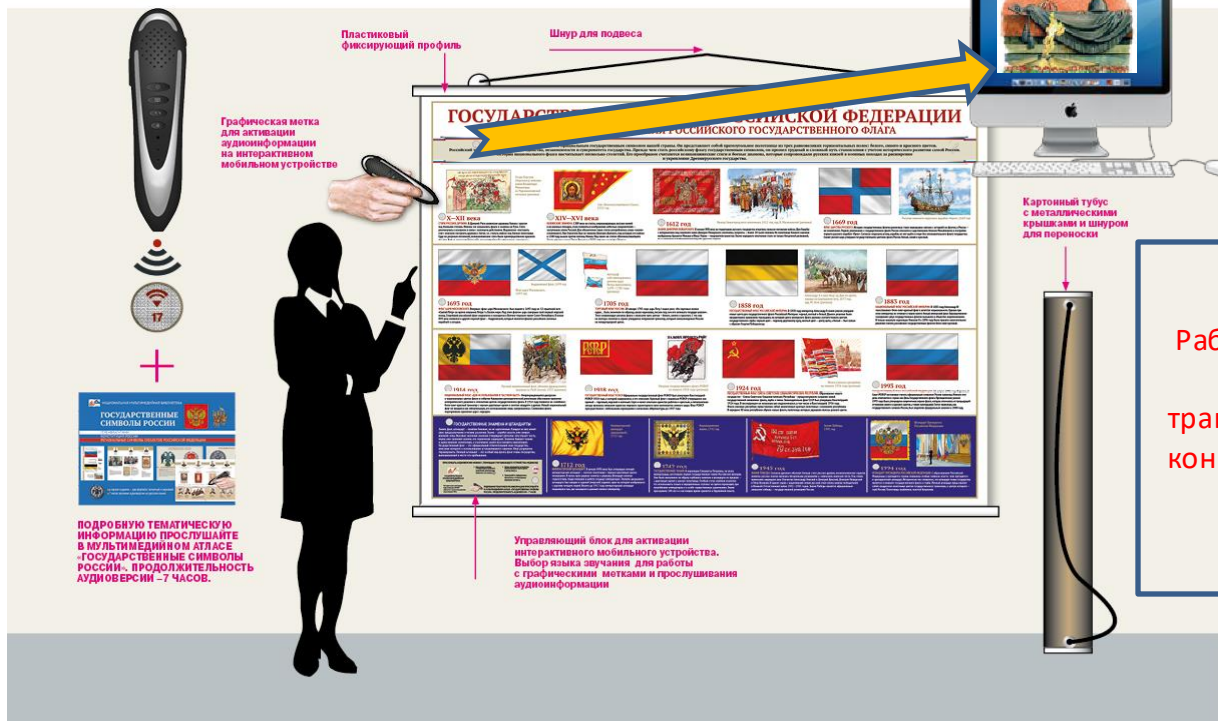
Пластиковый фиксирующий профиль

Шнур для подвеса

Графическая метка для активации аудиоинформации на интерактивном мобильном устройстве

ГОСУДАРСТВ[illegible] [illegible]СИЙСКОЙ ФЕДЕРАЦИИ

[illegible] РОССИЙСКОГО ГОСУДАРСТВЕННОГО ФЛАГА

X–XII века

XIV–XVI века

1612 год

1669 год

1693 год

1705 год

1858 год

1883 год

1914 год

1918 год

1924 год

1993 год

1712 год

1747 год

1945 год

1994 год

17

+

ГОСУДАРСТВЕННЫЕ СИМВОЛЫ РОССИИ

ПОДРОБНУЮ ТЕМАТИЧЕСКУЮ ИНФОРМАЦИЮ ПРОСЛУШАЙТЕ В МУЛЬТИМЕДИЙНОМ АТЛАСЕ «ГОСУДАРСТВЕННЫЕ СИМВОЛЫ РОССИИ». ПРОДОЛЖИТЕЛЬНОСТЬ АУДИОВЕРСИИ – 7 ЧАСОВ.

Управляющий блок для активации интерактивного мобильного устройства. Выбор языка звучания для работы с графическими метками и прослушивания аудиоинформации

Картонный тубус с металлическими крышками и шнуром для переноски

Раб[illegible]

тра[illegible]

кон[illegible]